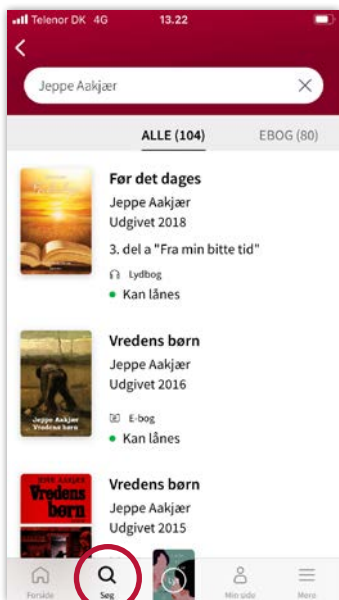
Telenor DK 4G 13.22

<

Jeppe Aakjær ×

ALLE (104) EBOG (80)

Før det dages
Jeppe Aakjær
Udgivet 2018
3. del a "Fra min bitte tid"
Lydbog
• Kan lånes

Jeppe Aakjær
Vredens børn

Vredens børn
Jeppe Aakjær
Udgivet 2016
E-bog
• Kan lånes

JEPPE AAKJÆR
Vredens børn

Vredens børn
Jeppe Aakjær
Udgivet 2015

Forside Søg Min side Mere